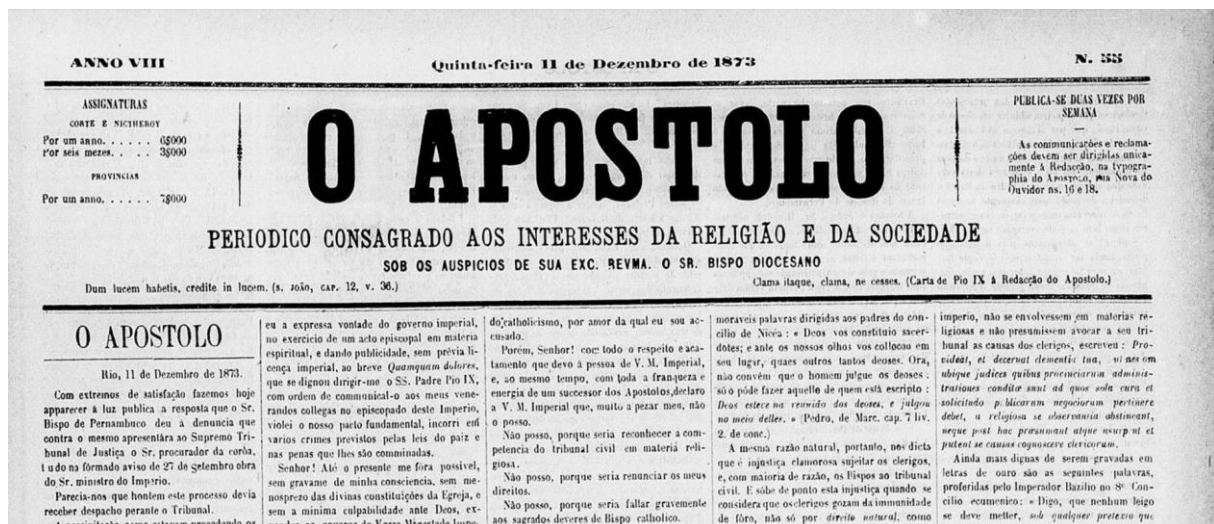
ANNO VIII

Quinta-feira 11 de Dezembro de 1873

N. 53

ASSIGNATURAS
CORTE E NICTHEROY
Por um anno. . . . . . 0$000
Por seis mezes. . . . . 3$000
PROVINCIAS
Por um anno. . . . . . 7$000

O APOSTOLO

PUBLICA-SE DUAS VEZES POR SEMANA

As communicações e reclamações devem ser dirigidas unicamente á Redacção, na typographia do Apostolo, rua Nova do Ouvidor ns. 16 e 18.

PERIODICO CONSAGRADO AOS INTERESSES DA RELIGIÃO E DA SOCIEDADE
SOB OS AUSPICIOS DE SUA EXC. REVMA. O SR. BISPO DIOCESANO

Dum lucem habetis, credite in lucem. (S. JOÃO, CAP. 12, V. 36.)

Clama itaque, clama, ne cesses. (Carta de Pio IX á Redacção do Apostolo.)

O APOSTOLO

Rio, 11 de Dezembro de 1873.

Com extremos de satisfação fazemos hoje apparecer á luz publica a resposta que o Sr. Bispo de Pernambuco deu á denuncia que contra o mesmo apresentára ao Supremo Tribunal de Justiça o Sr. procurador da corôa, tudo na fórmado aviso de 27 de setembro obra do Sr. ministro do Imperio.

Parecia-nos que hontem este processo devia receber despacho perante o Tribunal.

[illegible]

eu a expressa vontade do governo imperial, no exercicio de um acto episcopal em materia espiritual, e dando publicidade, sem prévia licença imperial, ao breve Quamquam dolores, que se dignou dirigir-me o SS. Padre Pio IX, com ordem de communical-o aos meus venerandos collegas no episcopado deste Imperio, violei o nosso pacto fundamental, incorri em varios crimes previstos pelas leis do paiz e nas penas que lhes são comminadas.

Senhor! Até o presente me fôra possivel, sem gravame de minha consciencia, sem menosprezo das divinas constituições da Egreja, e sem a minima culpabilidade ante Deos, ex-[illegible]

do catholicismo, por amor da qual eu sou acusado.

Porém, Senhor! com todo o respeito e acatamento que devo á pessoa de V. M. Imperial, e, ao mesmo tempo, com toda a franqueza e energia de um successor dos Apostolos, declaro a V. M. Imperial que, muito a pezar meu, não o posso.

Não posso, porque seria reconhecer a competencia do tribunal civil em materia religiosa.

Não posso, porque seria renunciar os meus direitos.

Não posso, porque seria faltar gravemente aos sagrados deveres de Bispo catholico.

moraveis palavras dirigidas aos padres do concilio de Nicéa: « Deos vos constituiu sacerdotes; e ante os nossos olhos vos collocou em seu logar, quaes outros tantos deoses. Ora, não convém que o homem julgue os deoses: só o póde fazer aquelle de quem está escripto: Deos estece na reunião dos deoses, e julgou no meio delles. » (Pedro, de Marc. cap. 7 liv. 2. de conc.)

A mesma razão natural, portanto, nos dicta que é injustiça clamorosa sujeitar os clerigos, e, com maioria de razão, os Bispos ao tribunal civil. E sóbe de ponto esta injustiça quando se considera que os clerigos gozam da immunidade de fôro, não só por direito natural, como

imperio, não se envolvessem em materias religiosas e não presumissem avocar a seu tribunal as causas dos clerigos, escreveu: Provideat, et decernat clementia tua, ut nee ou ubique judices quibus provinciarum administrationes conditæ sunt ad quos sola cura et solicitudo publicarum negociorum pertinere debet, a religiosa se observantia abstineant, neque post hac præsumant atque usurp et putent se causas cognoscere clericorum.

Ainda mais dignas de serem gravadas em letras de ouro são as seguintes palavras, proferidas pelo Imperador Bazilio no 8º Concilio ecumenico: « Digo, que nenhum leigo se deve metter, sob qualquer pretexto que